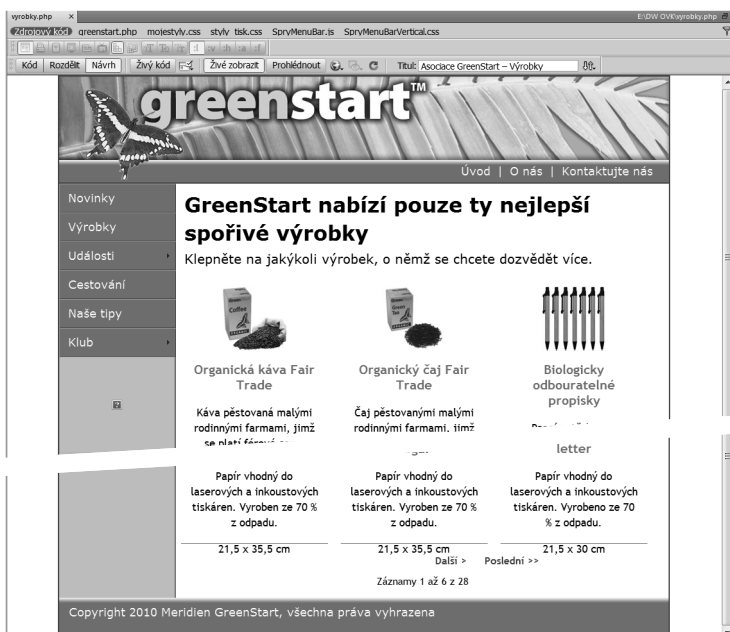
výrobky.php ×
E:\DW OVK\výrobky.php

Zdrojový kód greenstart.php mojestyly.css styly_tsk.css SpryMenuBar.js SpryMenuBarVertical.css

Kód Rozdělit Návrh Živý kód Živé zobrazit Prohlédnout Titul: Asociace GreenStart – Výrobky

greenstart™

Úvod | O nás | Kontaktujte nás

Novinky
Výrobky
Události
Cestování
Naše tipy
Klub

GreenStart nabízí pouze ty nejlepší spořivé výrobky

Klepněte na jakýkoli výrobek, o němž se chcete dozvědět více.

Coffee

Organická káva Fair Trade

Káva pěstovaná malými rodinnými farmami, jimž se platí férové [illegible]

Green Tea

Organický čaj Fair Trade

Čaj pěstovanými malými rodinnými farmami, jimž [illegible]

Biologicky odbouratelné propisky

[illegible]

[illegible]

letter

Papír vhodný do laserových a inkoustových tiskáren. Vyroben ze 70 % z odpadu.

21,5 x 35,5 cm

Papír vhodný do laserových a inkoustových tiskáren. Vyroben ze 70 % z odpadu.

21,5 x 35,5 cm

Papír vhodný do laserových a inkoustových tiskáren. Vyrobeno ze 70 % z odpadu.

21,5 x 30 cm

Další > Poslední >>

Záznamy 1 až 6 z 28

Copyright 2010 Meridien GreenStart, všechna práva vyhrazena